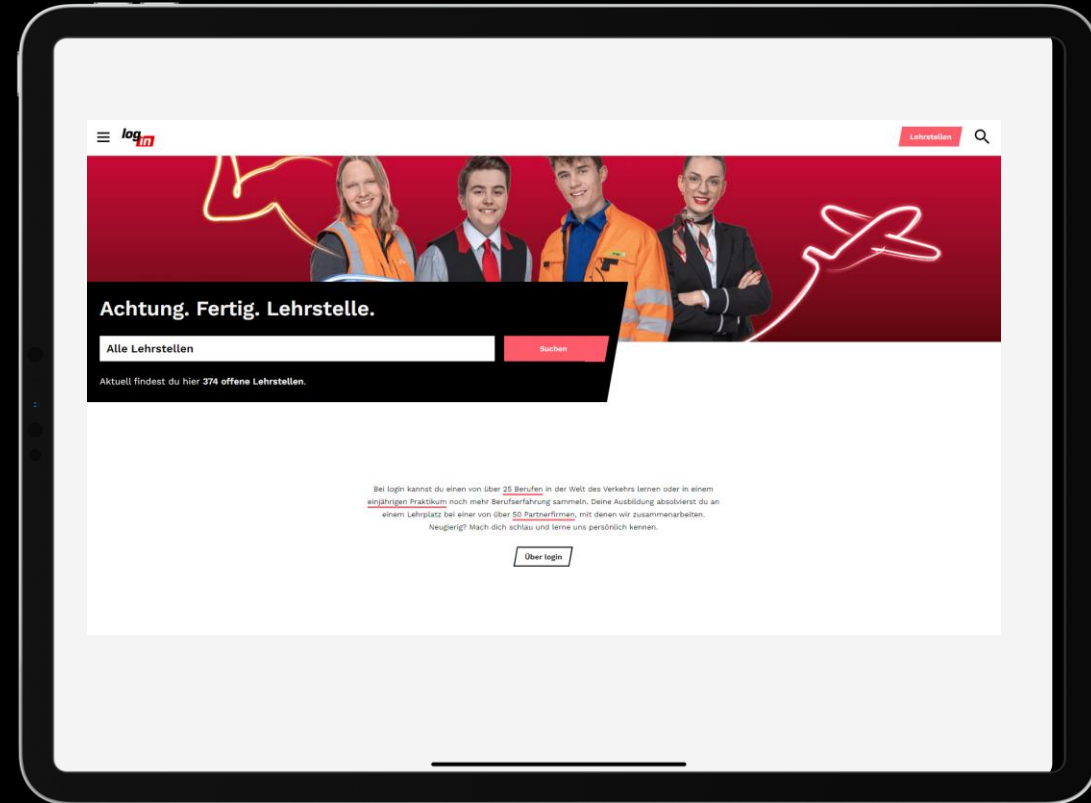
log in

Lehrstellen

Achtung. Fertig. Lehrstelle.

Alle Lehrstellen

Suchen

Aktuell findest du hier 374 offene Lehrstellen.

Bei login kannst du einen von über 25 Berufen in der Welt des Verkehrs lernen oder in einem einjährigen Praktikum noch mehr Berufserfahrung sammeln. Deine Ausbildung absolvierst du an einem Lehrplatz bei einer von über 50 Partnerfirmen, mit denen wir zusammenarbeiten. Neugierig? Mach dich schlau und lerne uns persönlich kennen.

Über login